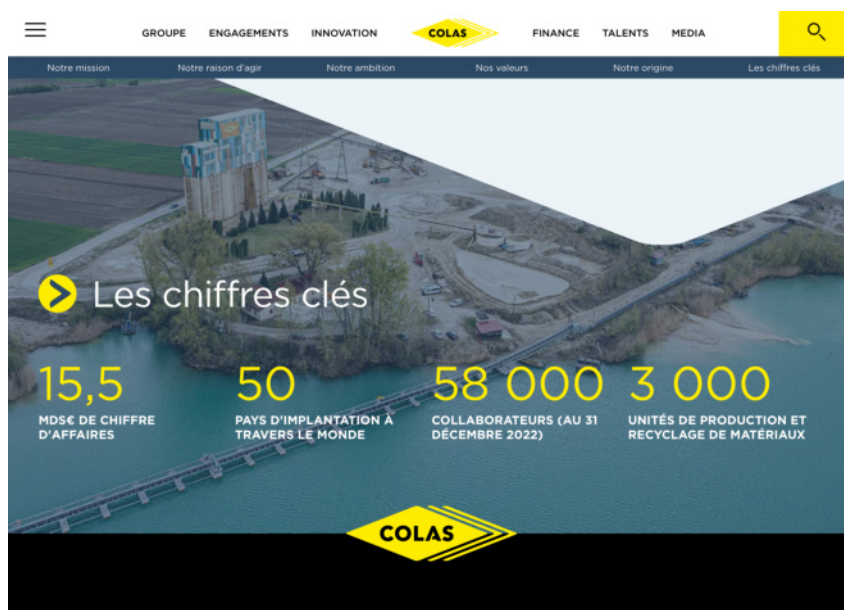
GROUPE ENGAGEMENTS INNOVATION COLAS FINANCE TALENTS MEDIA

Notre mission Notre raison d'agir Notre ambition Nos valeurs Notre origine Les chiffres clés

Les chiffres clés

15,5
MDS€ DE CHIFFRE D'AFFAIRES

50
PAYS D'IMPLANTATION À TRAVERS LE MONDE

58 000
COLLABORATEURS (AU 31 DÉCEMBRE 2022)

3 000
UNITÉS DE PRODUCTION ET RECYCLAGE DE MATÉRIAUX

COLAS